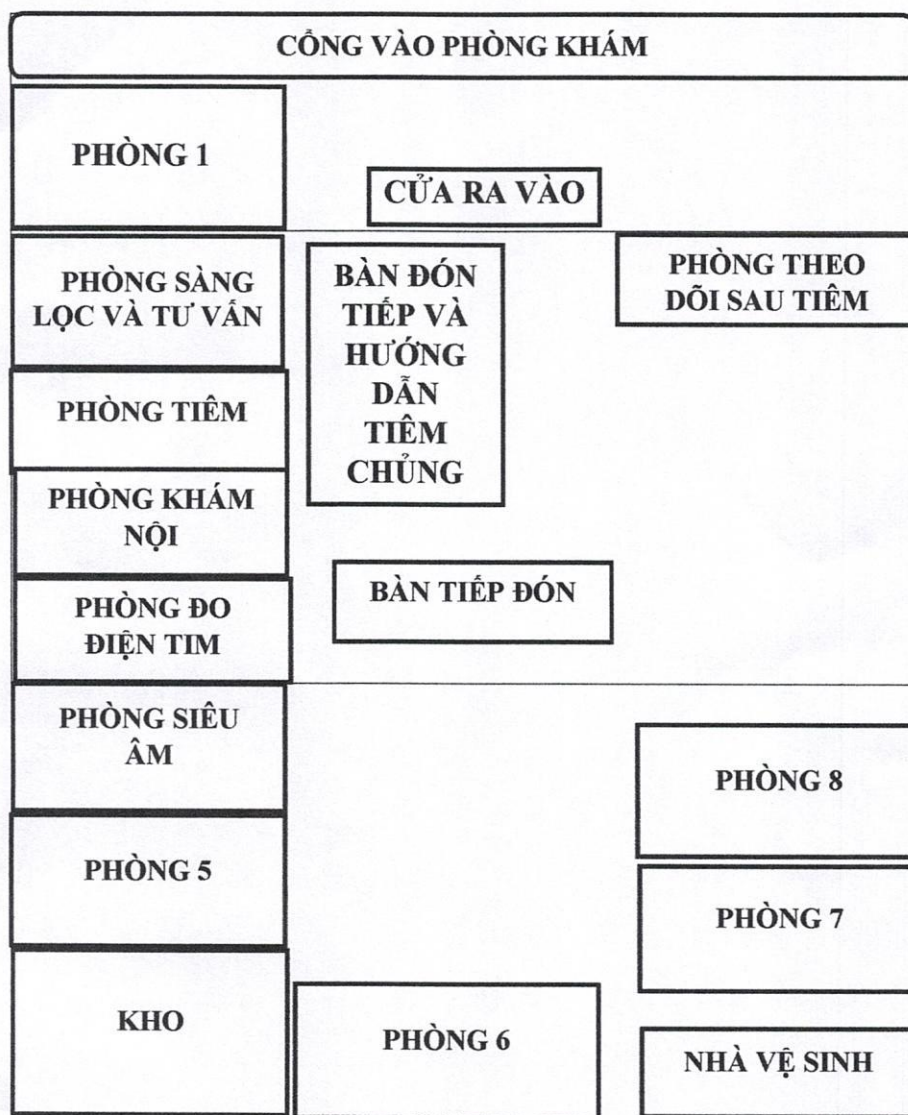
CỔNG VÀO PHÒNG KHÁM

PHÒNG 1

CỬA RA VÀO

PHÒNG SÀNG LỌC VÀ TƯ VẤN

BÀN ĐÓN TIẾP VÀ HƯỚNG DẪN TIÊM CHỦNG

PHÒNG THEO DÕI SAU TIÊM

PHÒNG TIÊM

PHÒNG KHÁM NỘI

PHÒNG ĐO ĐIỆN TIM

BÀN TIẾP ĐÓN

PHÒNG SIÊU ÂM

PHÒNG 8

PHÒNG 5

PHÒNG 7

KHO

PHÒNG 6

NHÀ VỆ SINH